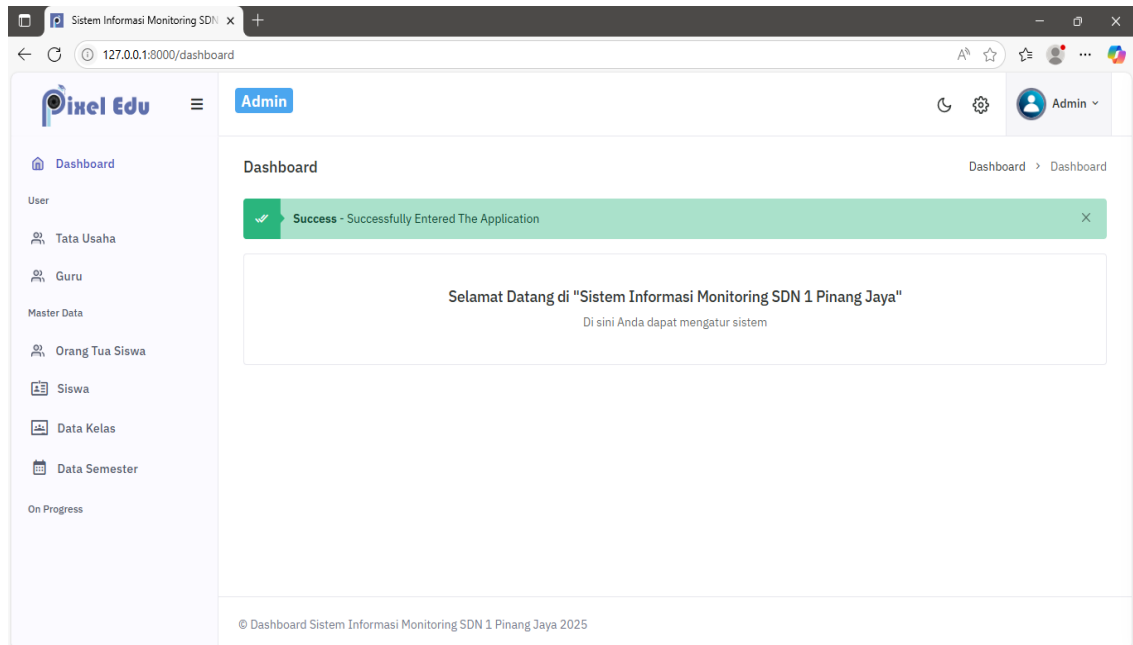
Sistem Informasi Monitoring SDN ×

127.0.0.1:8000/dashboard

Pixel Edu

Admin

Admin

Dashboard
User
Tata Usaha
Guru
Master Data
Orang Tua Siswa
Siswa
Data Kelas
Data Semester
On Progress

Dashboard

Dashboard > Dashboard

**Success** - Successfully Entered The Application ×

Selamat Datang di "Sistem Informasi Monitoring SDN 1 Pinang Jaya"

Di sini Anda dapat mengatur sistem

© Dashboard Sistem Informasi Monitoring SDN 1 Pinang Jaya 2025